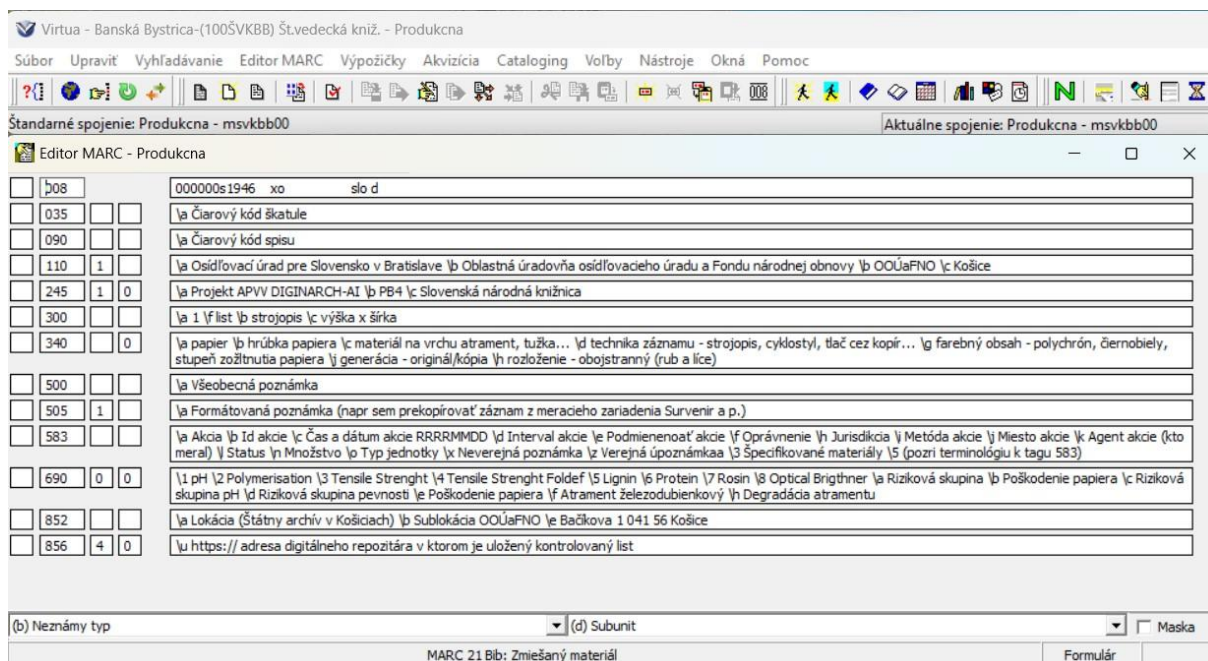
Virtua - Banská Bystrica-(100ŠVKBB) Št.vedecká kniž. - Produkcna

Súbor Upraviť Vyhľadávanie Editor MARC Výpožičky Akvizícia Cataloging Voľby Nástroje Okná Pomoc

Štandarné spojenie: Produkcna - msvkbb00

Aktuálne spojenie: Produkcna - msvkbb00

Editor MARC - Produkcna

| | | | |
|---|---|---|---|
| 008 | | | 000000s1946 xo slo d |
| 035 | | | \a Čiarový kód škatule |
| 090 | | | \a Čiarový kód spisu |
| 110 | 1 | | \a Osídľovací úrad pre Slovensko v Bratislave \b Oblastná úradovňa osídľovacieho úradu a Fondu národnej obnovy \b OOÚaFNO \c Košice |
| 245 | 1 | 0 | \a Projekt APVV DIGINARCH-AI \b PB4 \c Slovenská národná knižnica |
| 300 | | | \a 1 \f list \b strojopis \c výška x šírka |
| 340 | | 0 | \a papier \b hrúbka papiera \c materiál na vrchu atrament, tužka... \d technika záznamu - strojopis, cyklostyl, tlač cez kopír... \g farebný obsah - polychrón, čiernobiely, stupeň zožltnutia papiera \j generácia - originál/kópia \h rozloženie - obojstranný (rub a líce) |
| 500 | | | \a Všeobecná poznámka |
| 505 | 1 | | \a Formátovaná poznámka (napr sem prekopírovať záznam z meracieho zariadenia Survenir a p.) |
| 583 | | | \a Akcia \b Id akcie \c Čas a dátum akcie RRRRMMDD \d Interval akcie \e Podmienenoať akcie \f Oprávnenie \h Jurisdkcia \i Metóda akcie \j Miesto akcie \k Agent akcie (kto meral) \l Status \n Množstvo \o Typ jednotky \x Neverejná poznámka \z Verejná úpoznámkaa \3 Špecifikované materiály \5 (pozri terminológiu k tagu 583) |
| 690 | 0 | 0 | \1 pH \2 Polymerisation \3 Tensile Strenght \4 Tensile Strenght Foldef \5 Lignin \6 Protein \7 Rosin \8 Optical Brigthner \a Riziková skupina \b Poškodenie papiera \c Riziková skupina pH \d Riziková skupina pevnosti \e Poškodenie papiera \f Atrament železodubienkový \h Degradácia atramentu |
| 852 | | | \a Lokácia (Štátny archív v Košiciach) \b Sublokácia OOÚaFNO \e Bačíkova 1 041 56 Košice |
| 856 | 4 | 0 | \u https:// adresa digitálneho repozitára v ktorom je uložený kontrolovaný list |

(b) Neznámy typ (d) Subunit Maska

MARC 21 Bib: Zmiešaný materiál Formulár